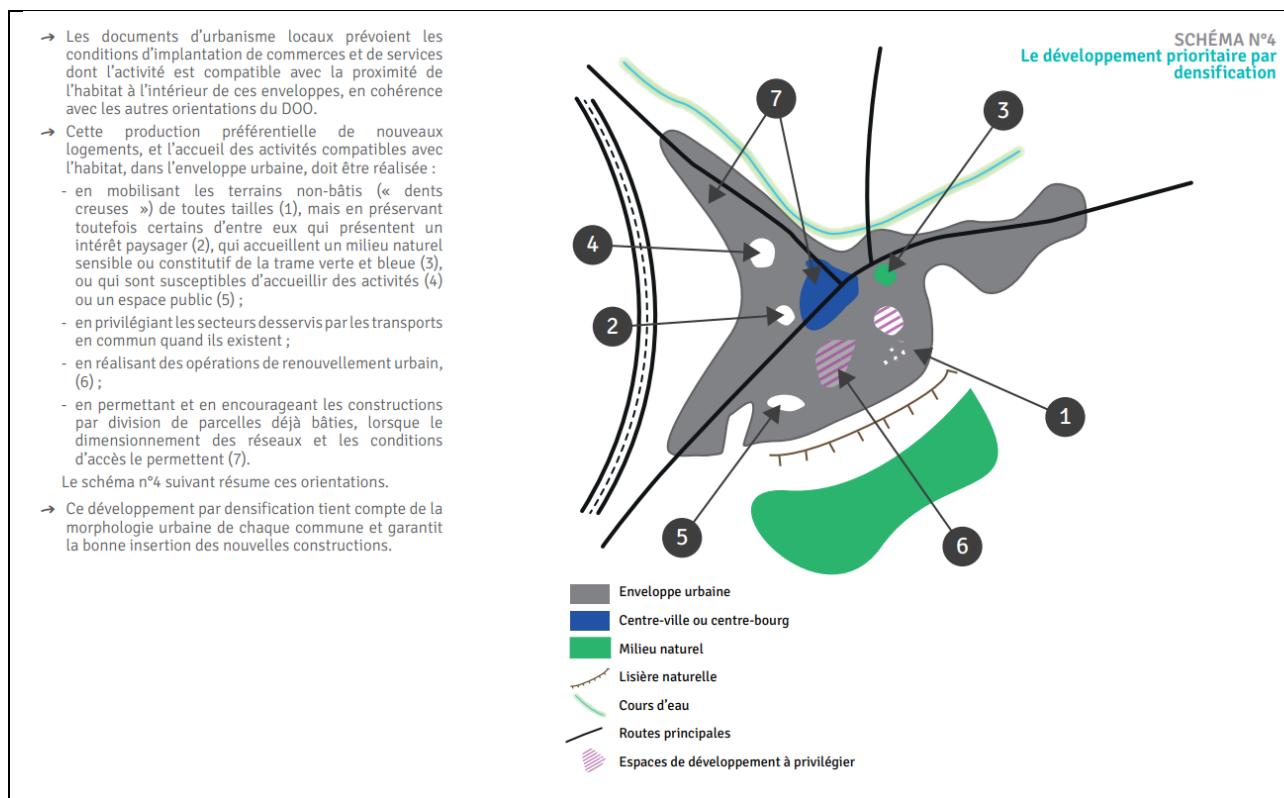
→ Les documents d'urbanisme locaux prévoient les conditions d'implantation de commerces et de services dont l'activité est compatible avec la proximité de l'habitat à l'intérieur de ces enveloppes, en cohérence avec les autres orientations du DOO.

→ Cette production préférentielle de nouveaux logements, et l'accueil des activités compatibles avec l'habitat, dans l'enveloppe urbaine, doit être réalisée :

- en mobilisant les terrains non-bâtis (« dents creuses ») de toutes tailles (1), mais en préservant toutefois certains d'entre eux qui présentent un intérêt paysager (2), qui accueillent un milieu naturel sensible ou constitutif de la trame verte et bleue (3), ou qui sont susceptibles d'accueillir des activités (4) ou un espace public (5) ;

- en privilégiant les secteurs desservis par les transports en commun quand ils existent ;

- en réalisant des opérations de renouvellement urbain, (6) ;

- en permettant et en encourageant les constructions par division de parcelles déjà bâties, lorsque le dimensionnement des réseaux et les conditions d'accès le permettent (7).

Le schéma n°4 suivant résume ces orientations.

→ Ce développement par densification tient compte de la morphologie urbaine de chaque commune et garantit la bonne insertion des nouvelles constructions.

SCHÉMA N°4
Le développement prioritaire par densification

7
3
4
2
1
5
6

Enveloppe urbaine
Centre-ville ou centre-bourg
Milieu naturel
Lisière naturelle
Cours d'eau
Routes principales
Espaces de développement à privilégier